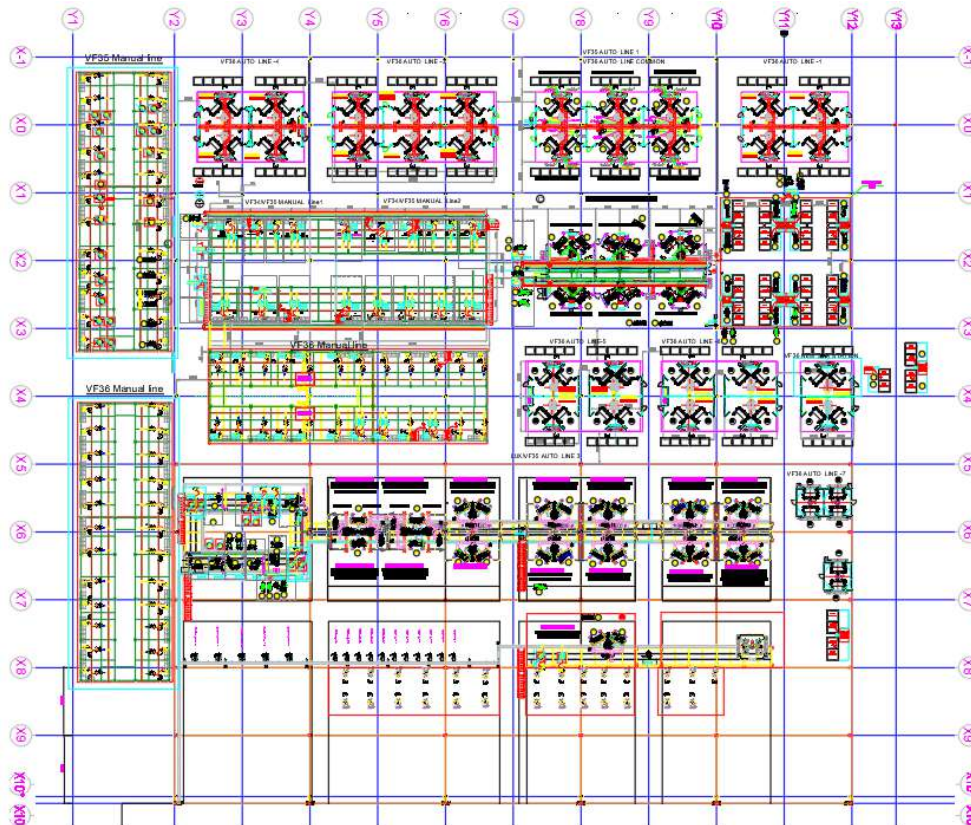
Y1 Y2 Y3 Y4 Y5 Y6 Y7 Y8 Y9 Y10 Y11 Y12 Y13

X-1 X0 X1 X2 X3 X4 X5 X6 X7 X8 X9 X10' X10

VF36 Manual line

VF36 AUTO LINE -4

VF36 AUTO LINE -3

VF36 AUTO LINE 1

VF36 AUTO LINE COMMON

VF36 AUTO LINE -1

VF34/VF35 MANUAL Line1

VF34/VF35 MANUAL Line2

VF36 Manual line

VF36 AUTO LINE -5

VF36 AUTO LINE

VF36 Manual line

BUK/VF36 AUTO LINE 3

VF36 AUTO LINE -7